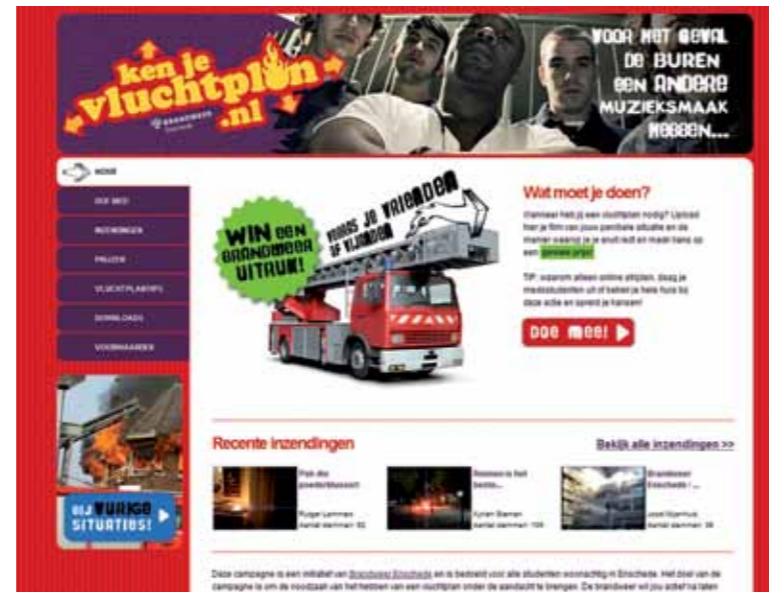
ken je vluchtplan .nl

BRANDWEER

VOOR HET GEVAL DE BUREN EEN ANDERE MUZIEKSMAAK HEBBEN...

HOME

DOE MEE!

INZENDINGEN

PRIJZEN

VLUCHTPLANTIPS

DOWNLOADS

VOORWAARDEN

BIJ VURIGE SITUATIES!

WIN EEN BRANDWEER UITJE!

VRAAG JE VRIENDEN OP KIJKEN

Wat moet je doen?

Wanneer heb jij een vluchtplan nodig? Upload hier je film van jouw penibele situatie en de manier waarop je je eruit redt en maak kans op een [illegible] prijs!

TIP: waarom alleen online stilzitten, daag je medestudenten uit of bekijk je hele huis bij deze actie en spreid je kansen!

Doe mee!

Recente inzendingen

Bekijk alle inzendingen >>

Pak die poederblusser!
Rutger Lammers
Aantal stemmen: 92

Rommen is het beste...
Kyrian Bieman
Aantal stemmen: 109

Brandweer Enschede / ...
Joost Voorhuis
Aantal stemmen: 96

Deze campagne is een initiatief van Brandweer Enschede en is bedoeld voor alle studenten woonachtig in Enschede. Het doel van de campagne is om de noodzaak van het hebben van een vluchtplan onder de aandacht te brengen. De brandweer wil jou actief na laten